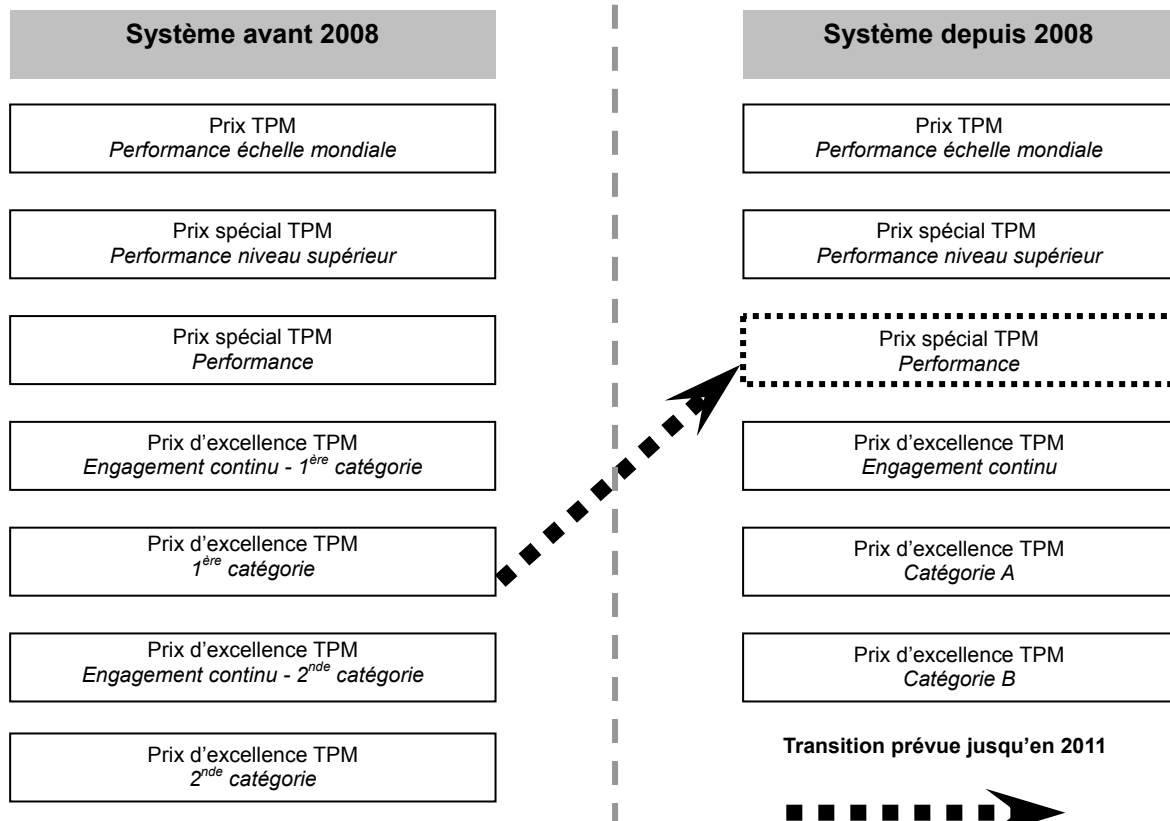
**Système avant 2008**

Prix TPM
*Performance échelle mondiale*

Prix spécial TPM
*Performance niveau supérieur*

Prix spécial TPM
*Performance*

Prix d'excellence TPM
*Engagement continu - 1$^{ère}$ catégorie*

Prix d'excellence TPM
*1$^{ère}$ catégorie*

Prix d'excellence TPM
*Engagement continu - 2$^{nde}$ catégorie*

Prix d'excellence TPM
*2$^{nde}$ catégorie*

**Système depuis 2008**

Prix TPM
*Performance échelle mondiale*

Prix spécial TPM
*Performance niveau supérieur*

Prix spécial TPM
*Performance*

Prix d'excellence TPM
*Engagement continu*

Prix d'excellence TPM
*Catégorie A*

Prix d'excellence TPM
*Catégorie B*

**Transition prévue jusqu'en 2011**